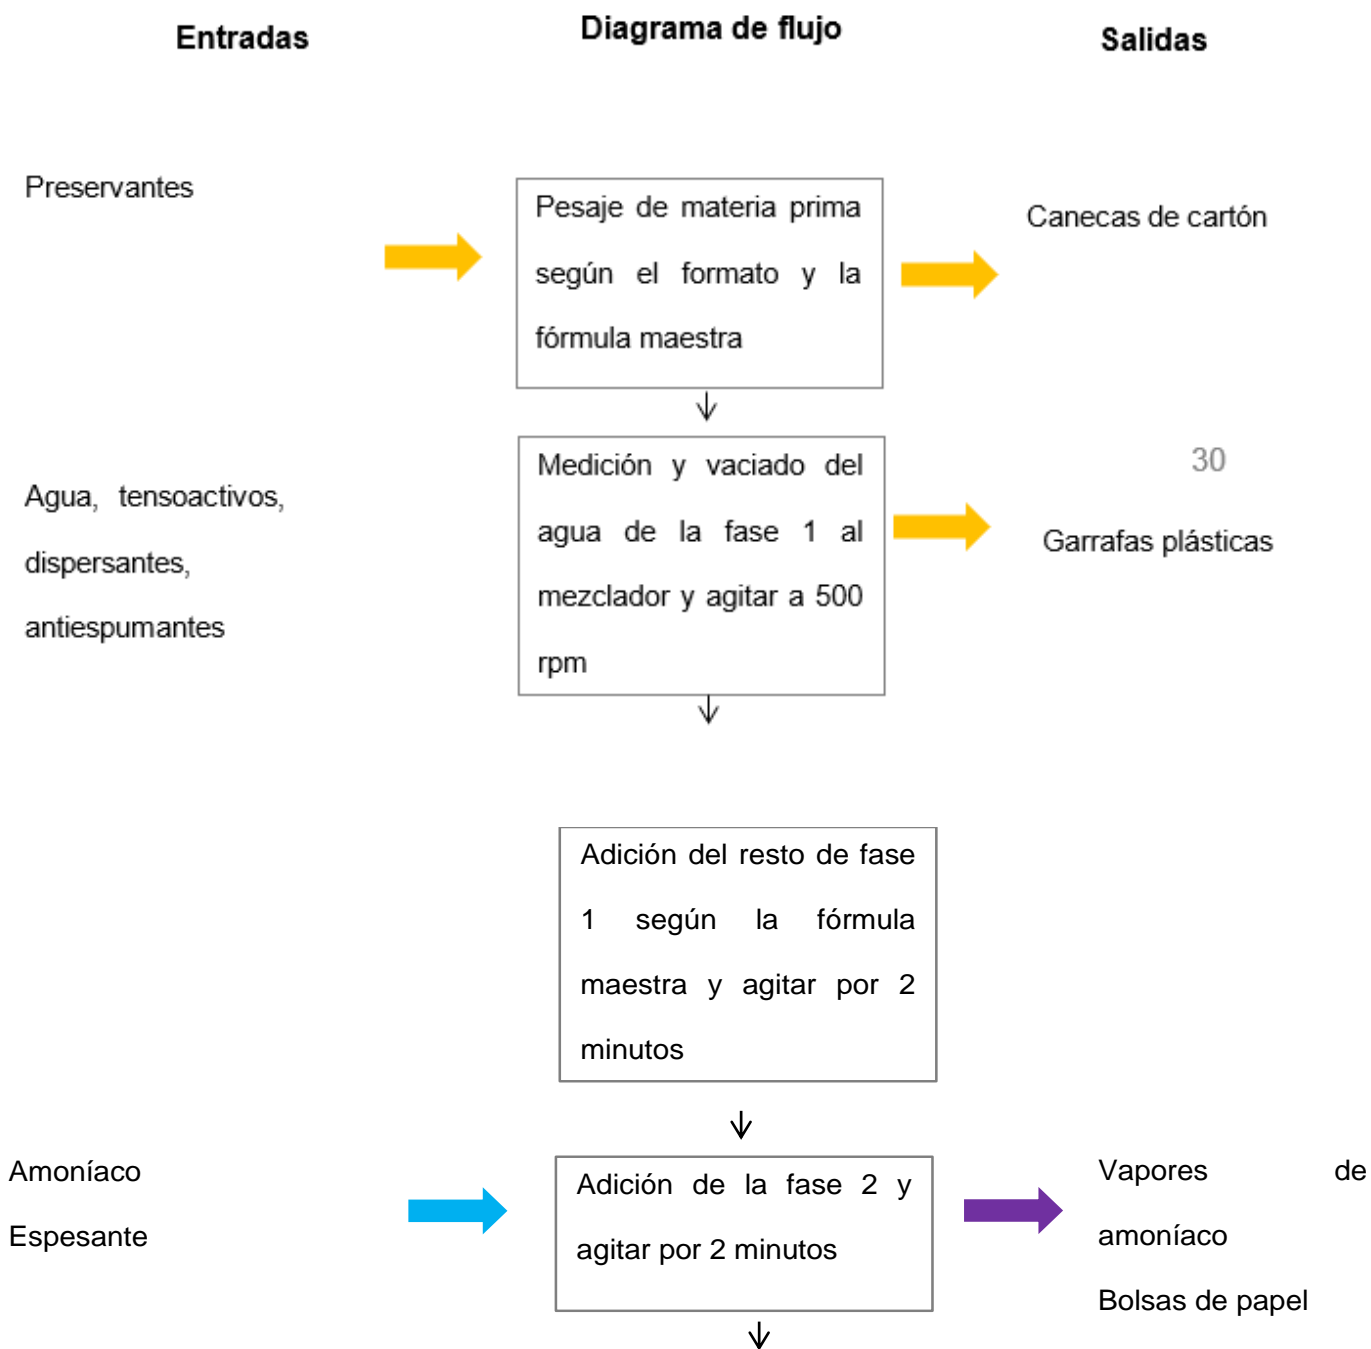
Entradas

Diagrama de flujo

Salidas

Preservantes

Pesaje de materia prima según el formato y la fórmula maestra

Canecas de cartón

Agua, tensoactivos, dispersantes, antiespumantes

Medición y vaciado del agua de la fase 1 al mezclador y agitar a 500 rpm

30

Garrafas plásticas

Adición del resto de fase 1 según la fórmula maestra y agitar por 2 minutos

Amoníaco
Espesante

Adición de la fase 2 y agitar por 2 minutos

Vapores de amoníaco
Bolsas de papel